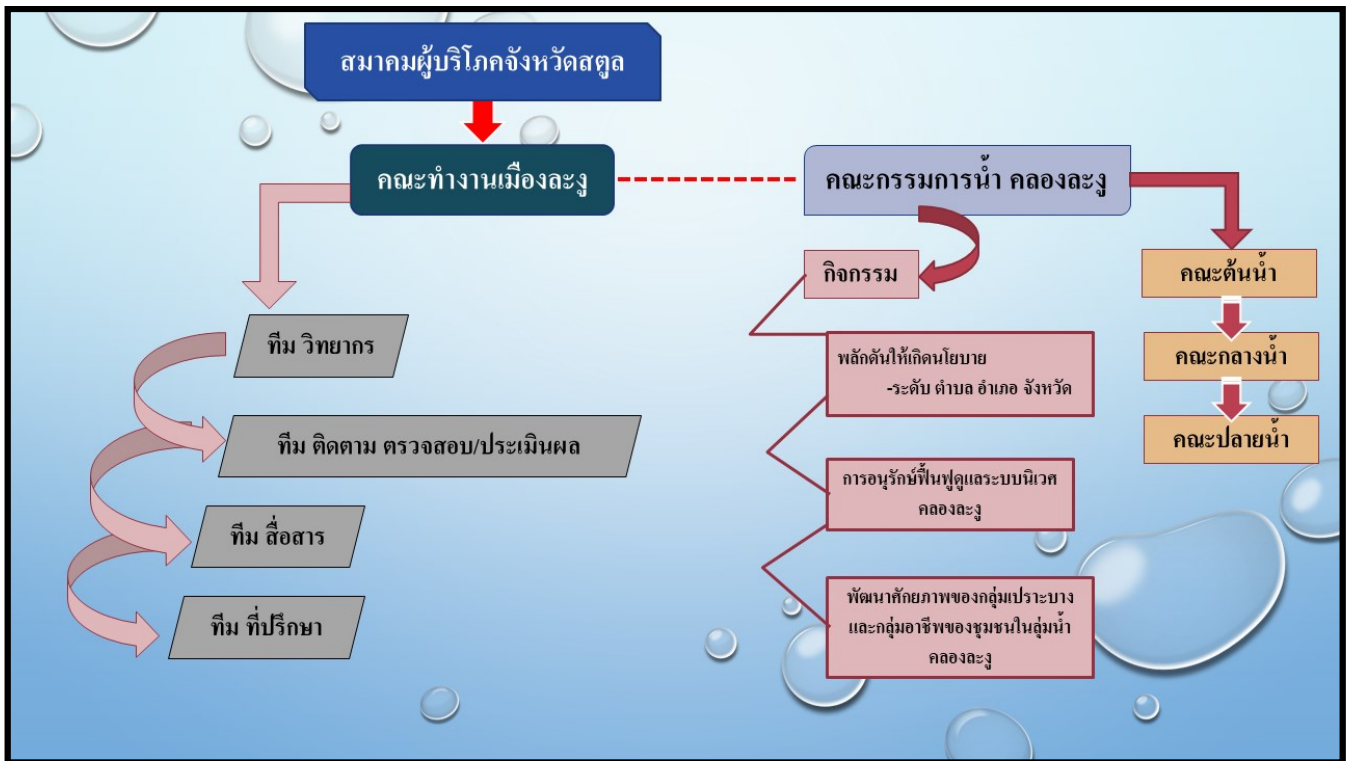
สมาคมผู้บริโภคจังหวัดสตูล

คณะทำงานเมืองละงู

คณะกรรมการน้ำ คลองละงู

ทีม วิทยากร

ทีม ติดตาม ตรวจสอบ/ประเมินผล

ทีม สื่อสาร

ทีม ที่ปรึกษา

กิจกรรม

พลักดันให้เกิดนโยบาย -ระดับ ตำบล อำเภอ จังหวัด

การอนุรักษ์ฟื้นฟูดูแลระบบนิเวศ คลองละงู

พัฒนาศักยภาพของกลุ่มเปราะบาง และกลุ่มอาชีพของชุมชนในลุ่มน้ำ คลองละงู

คณะต้นน้ำ

คณะกลางน้ำ

คณะปลายน้ำ